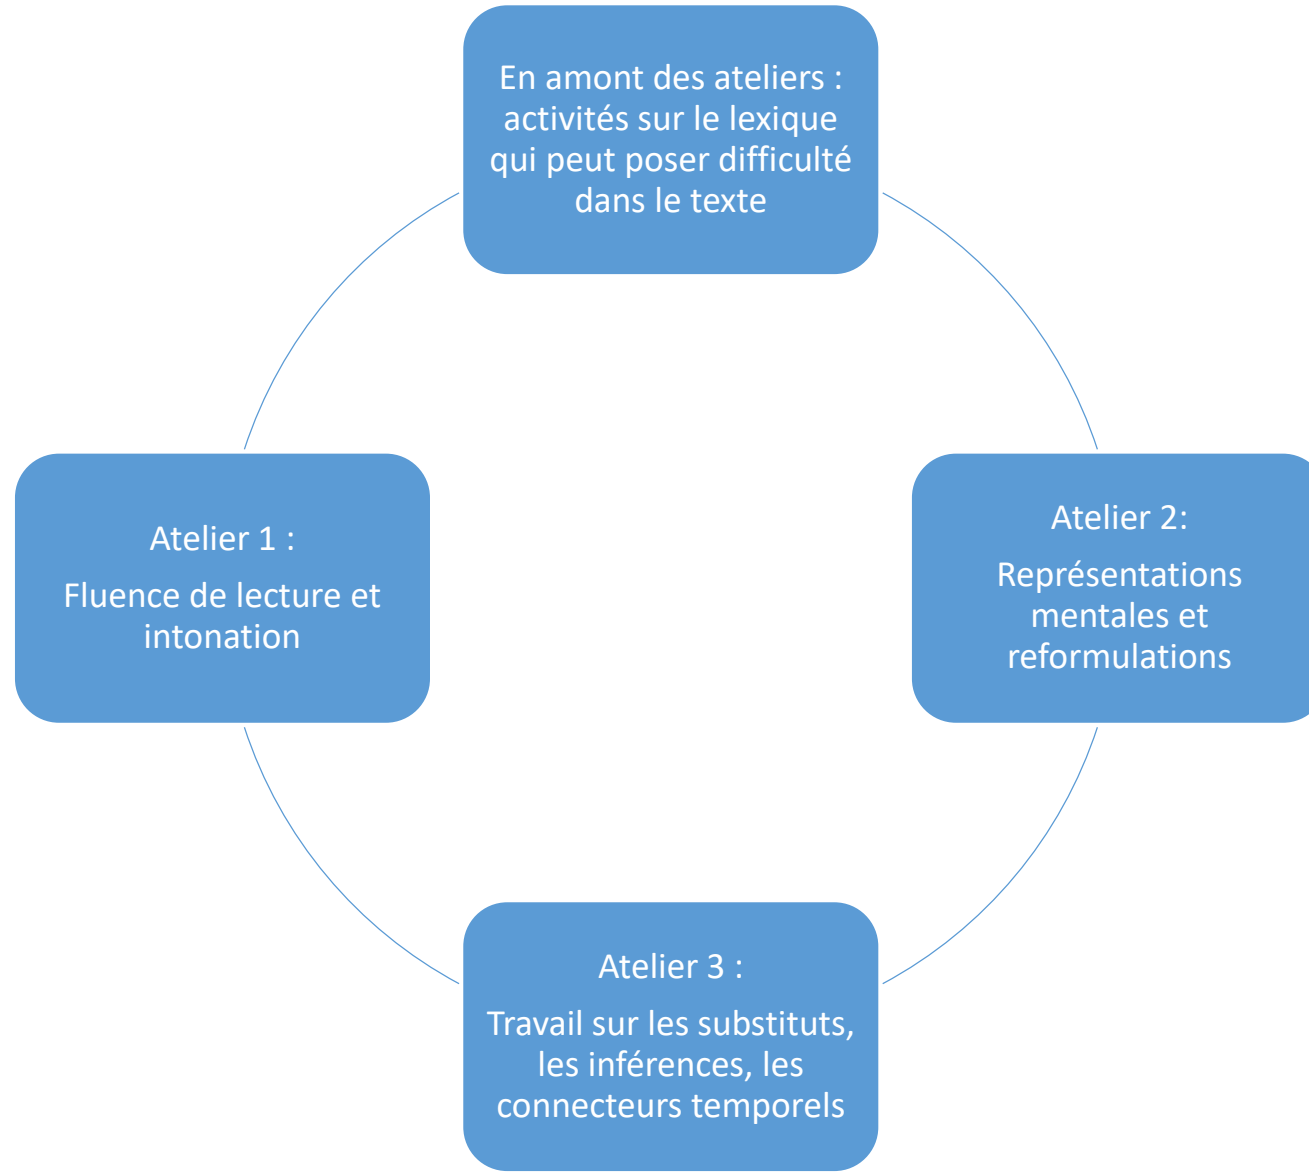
En amont des ateliers : activités sur le lexique qui peut poser difficulté dans le texte

Atelier 2:

Représentations mentales et reformulations

Atelier 3 :

Travail sur les substituts, les inférences, les connecteurs temporels

Atelier 1 :

Fluence de lecture et intonation